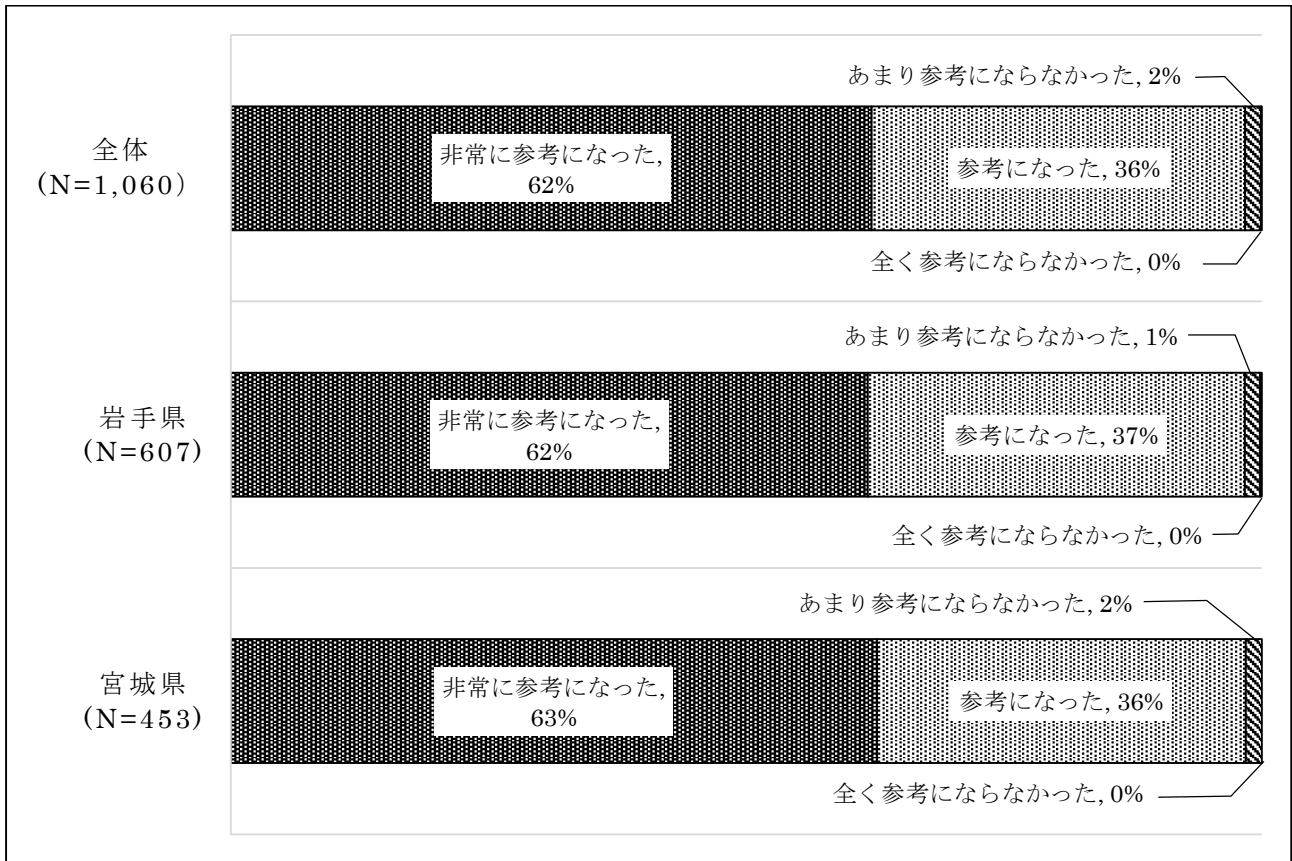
あまり参考にならなかった, 2%

全体
（N=1,060）

非常に参考になった, 62%

参考になった, 36%

全く参考にならなかった, 0%

あまり参考にならなかった, 1%

岩手県
（N=607）

非常に参考になった, 62%

参考になった, 37%

全く参考にならなかった, 0%

あまり参考にならなかった, 2%

宮城県
（N=453）

非常に参考になった, 63%

参考になった, 36%

全く参考にならなかった, 0%